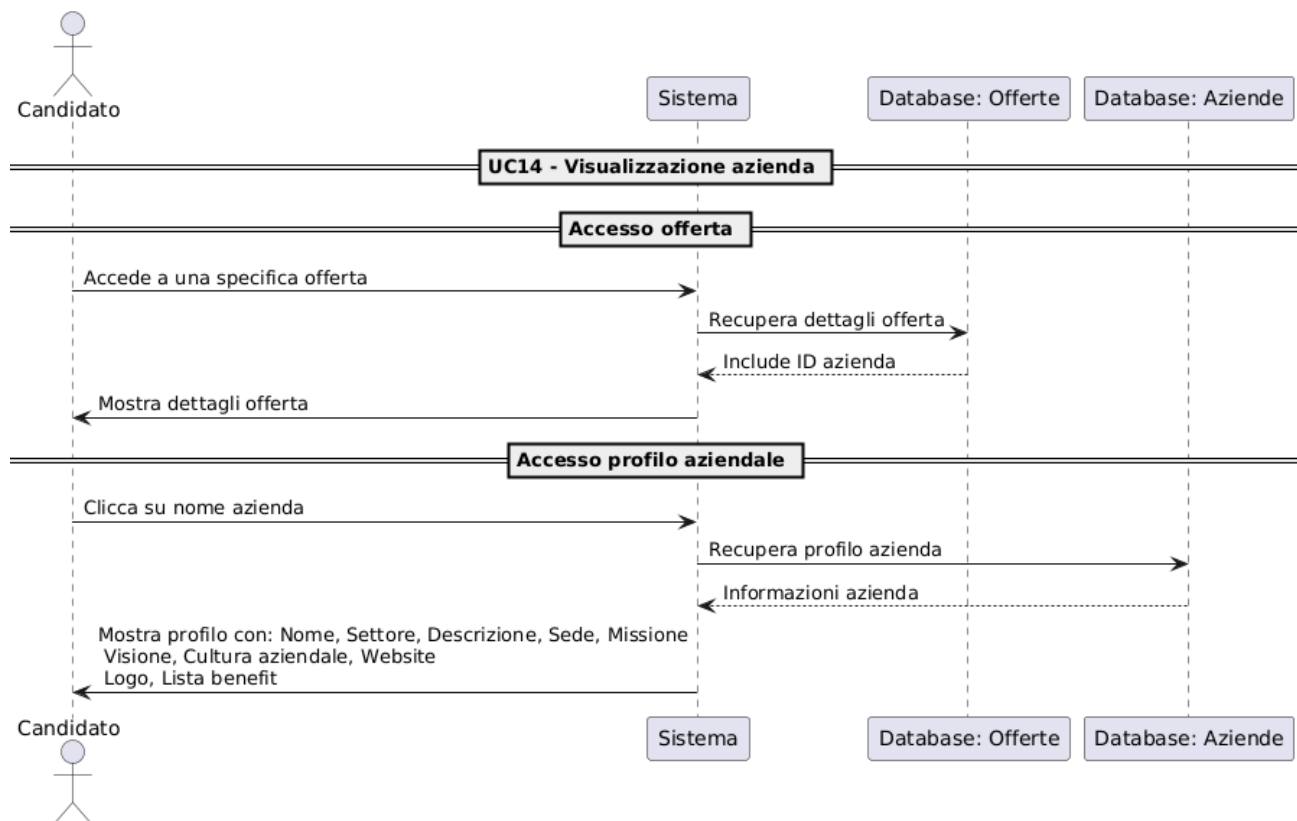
Candidato

Sistema

Database: Offerte

Database: Aziende

UC14 - Visualizzazione azienda

Accesso offerta

Accede a una specifica offerta

Recupera dettagli offerta

Include ID azienda

Mostra dettagli offerta

Accesso profilo aziendale

Clicca su nome azienda

Recupera profilo azienda

Informazioni azienda

Mostra profilo con: Nome, Settore, Descrizione, Sede, Missione
Visione, Cultura aziendale, Website
Logo, Lista benefit

Candidato

Sistema

Database: Offerte

Database: Aziende